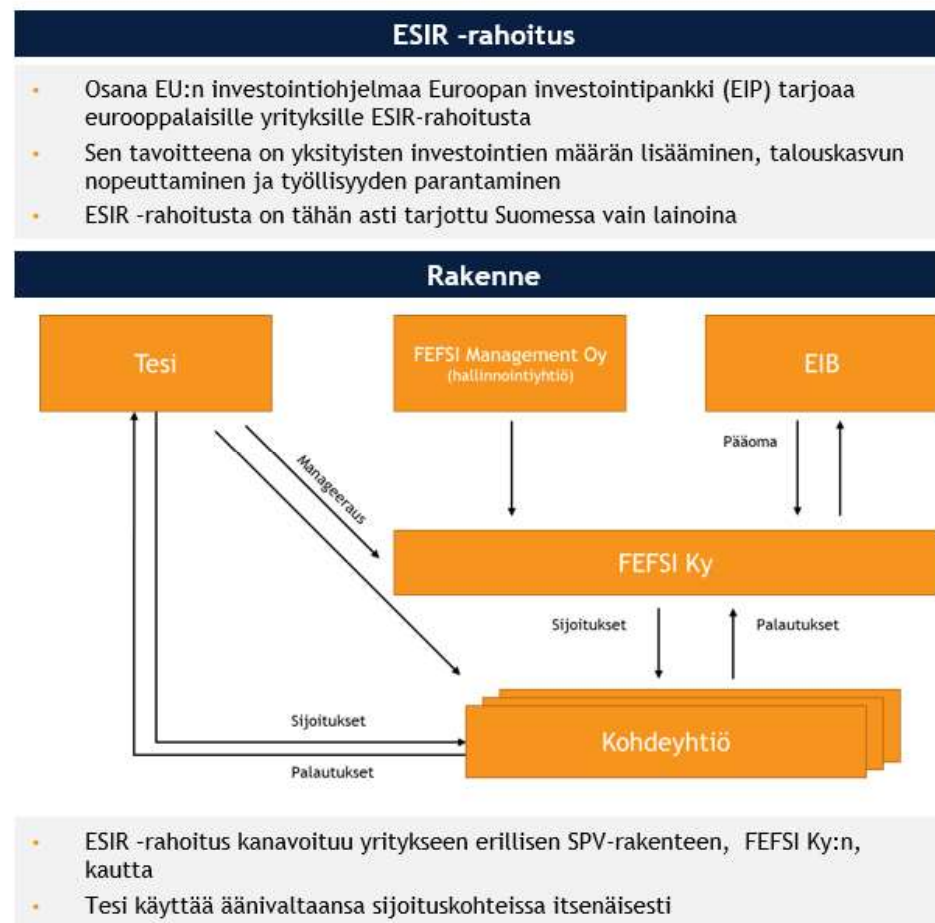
ESIR -rahoitus

- Osana EU:n investointiohjelmaa Euroopan investointipankki (EIP) tarjoaa eurooppalaisille yrityksille ESIR-rahoitusta
- Sen tavoitteena on yksityisten investointien määrän lisääminen, talouskasvun nopeuttaminen ja työllisyyden parantaminen
- ESIR -rahoitusta on tähän asti tarjottu Suomessa vain lainoina

Rakenne

Tesi

FEFSI Management Oy (hallinnointiyhtiö)

EIB

Manageeraus

Pääoma

FEFSI Ky

Sijoitukset

Palautukset

Sijoitukset

Kohdeyhtiö

Palautukset

- ESIR -rahoitus kanavoituu yritykseen erillisen SPV-rakenteen, FEFSI Ky:n, kautta
- Tesi käyttää äänivaltaansa sijoituskohteissa itsenäisesti